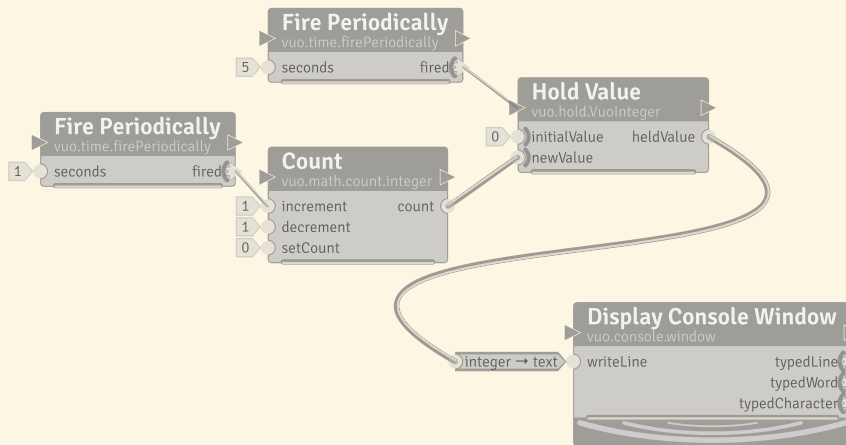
Fire Periodically
vuo.time.firePeriodically
5 seconds fired

Hold Value
vuo.hold.VuoInteger
0 initialValue heldValue
newValue

Fire Periodically
vuo.time.firePeriodically
1 seconds fired

Count
vuo.math.count.integer
1 increment count
1 decrement
0 setCount

Display Console Window
vuo.console.window
integer → text writeLine typedLine
typedWord
typedCharacter